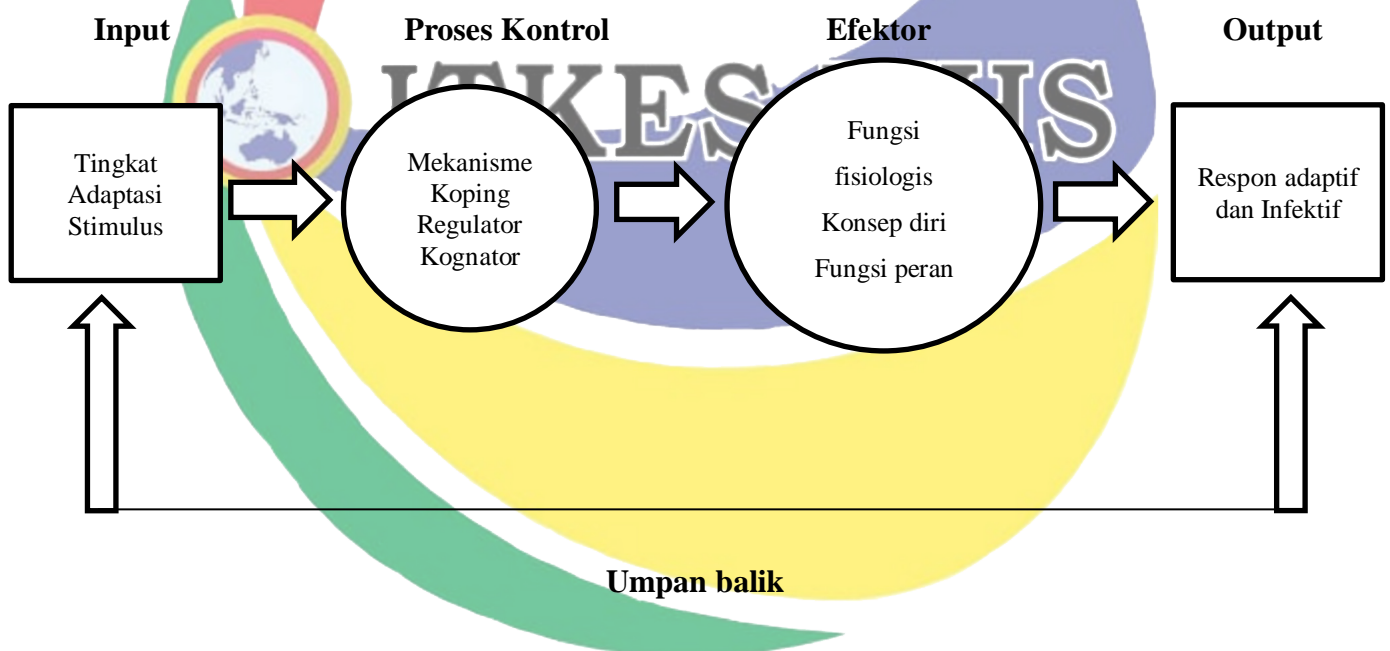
Input

Tingkat Adaptasi Stimulus

Proses Kontrol

Mekanisme Koping Regulator Kognator

Efektor

Fungsi fisiologis

Konsep diri

Fungsi peran

Output

Respon adaptif dan Infektif

Umpan balik

ITKES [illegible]US